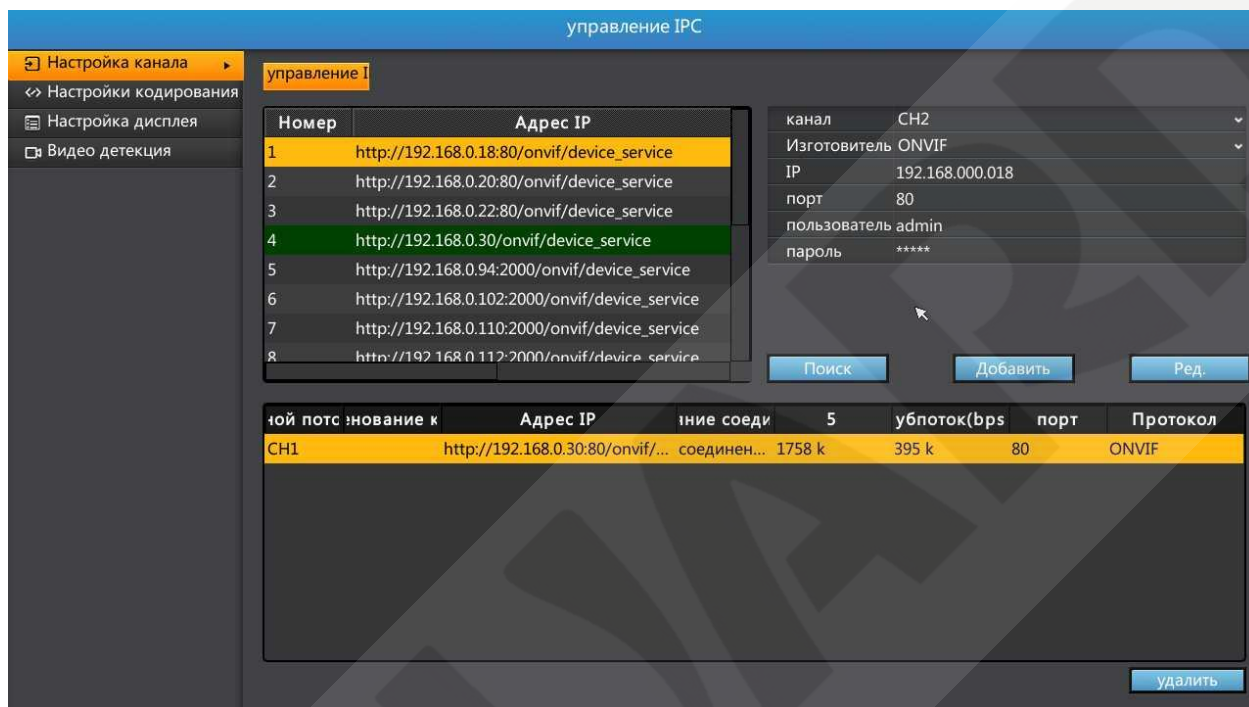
управление IPC

Настройка канала
Настройки кодирования
Настройка дисплея
Видео детекция

управление I

| Номер | Адрес IP |
|---|---|
| 1 | http://192.168.0.18:80/onvif/device_service |
| 2 | http://192.168.0.20:80/onvif/device_service |
| 3 | http://192.168.0.22:80/onvif/device_service |
| 4 | http://192.168.0.30/onvif/device_service |
| 5 | http://192.168.0.94:2000/onvif/device_service |
| 6 | http://192.168.0.102:2000/onvif/device_service |
| 7 | http://192.168.0.110:2000/onvif/device_service |
| 8 | http://192.168.0.112:2000/onvif/device_service |

| | |
|---|---|
| канал | CH2 |
| Изготовитель | ONVIF |
| IP | 192.168.000.018 |
| порт | 80 |
| пользователь | admin |
| пароль | ***** |

Поиск
Добавить
Ред.

| ной потс | енование к | Адрес IP | ание соеди | 5 | убпоток(bps | порт | Протокол |
|---|---|---|---|---|---|---|---|
| CH1 | | http://192.168.0.30:80/onvif/... | соединен... | 1758 k | 395 k | 80 | ONVIF |

удалить